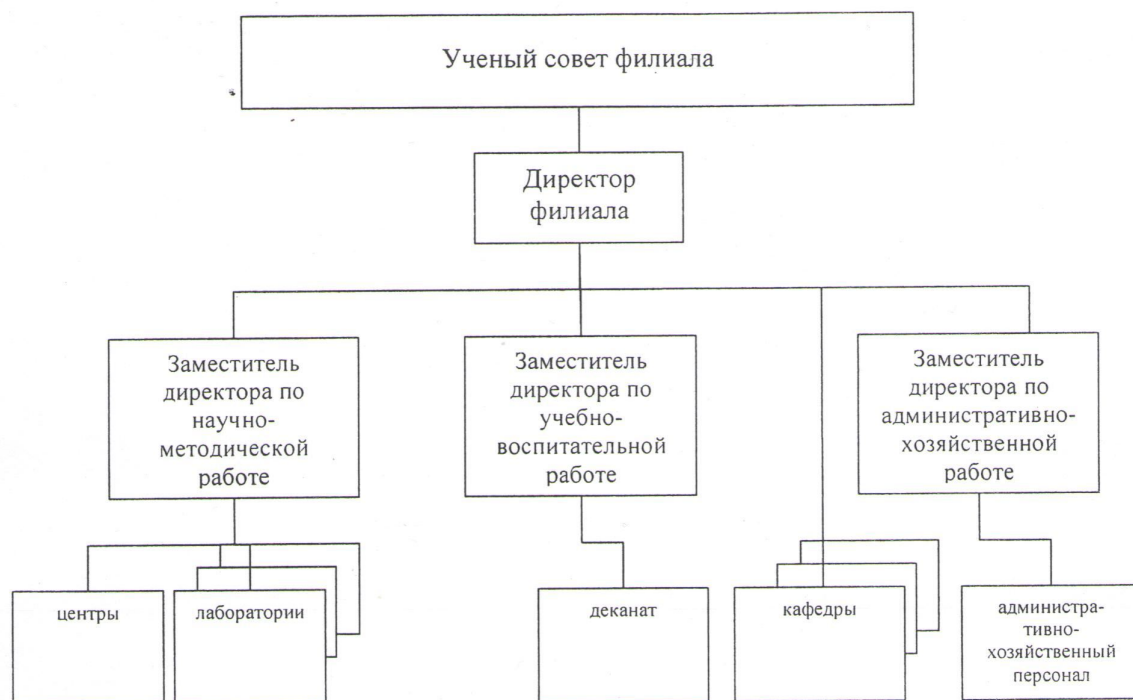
Ученый совет филиала

Директор филиала

Заместитель директора по научно-методической работе

Заместитель директора по учебно-воспитательной работе

Заместитель директора по административно-хозяйственной работе

центры

лаборатории

деканат

кафедры

административно-хозяйственный персонал